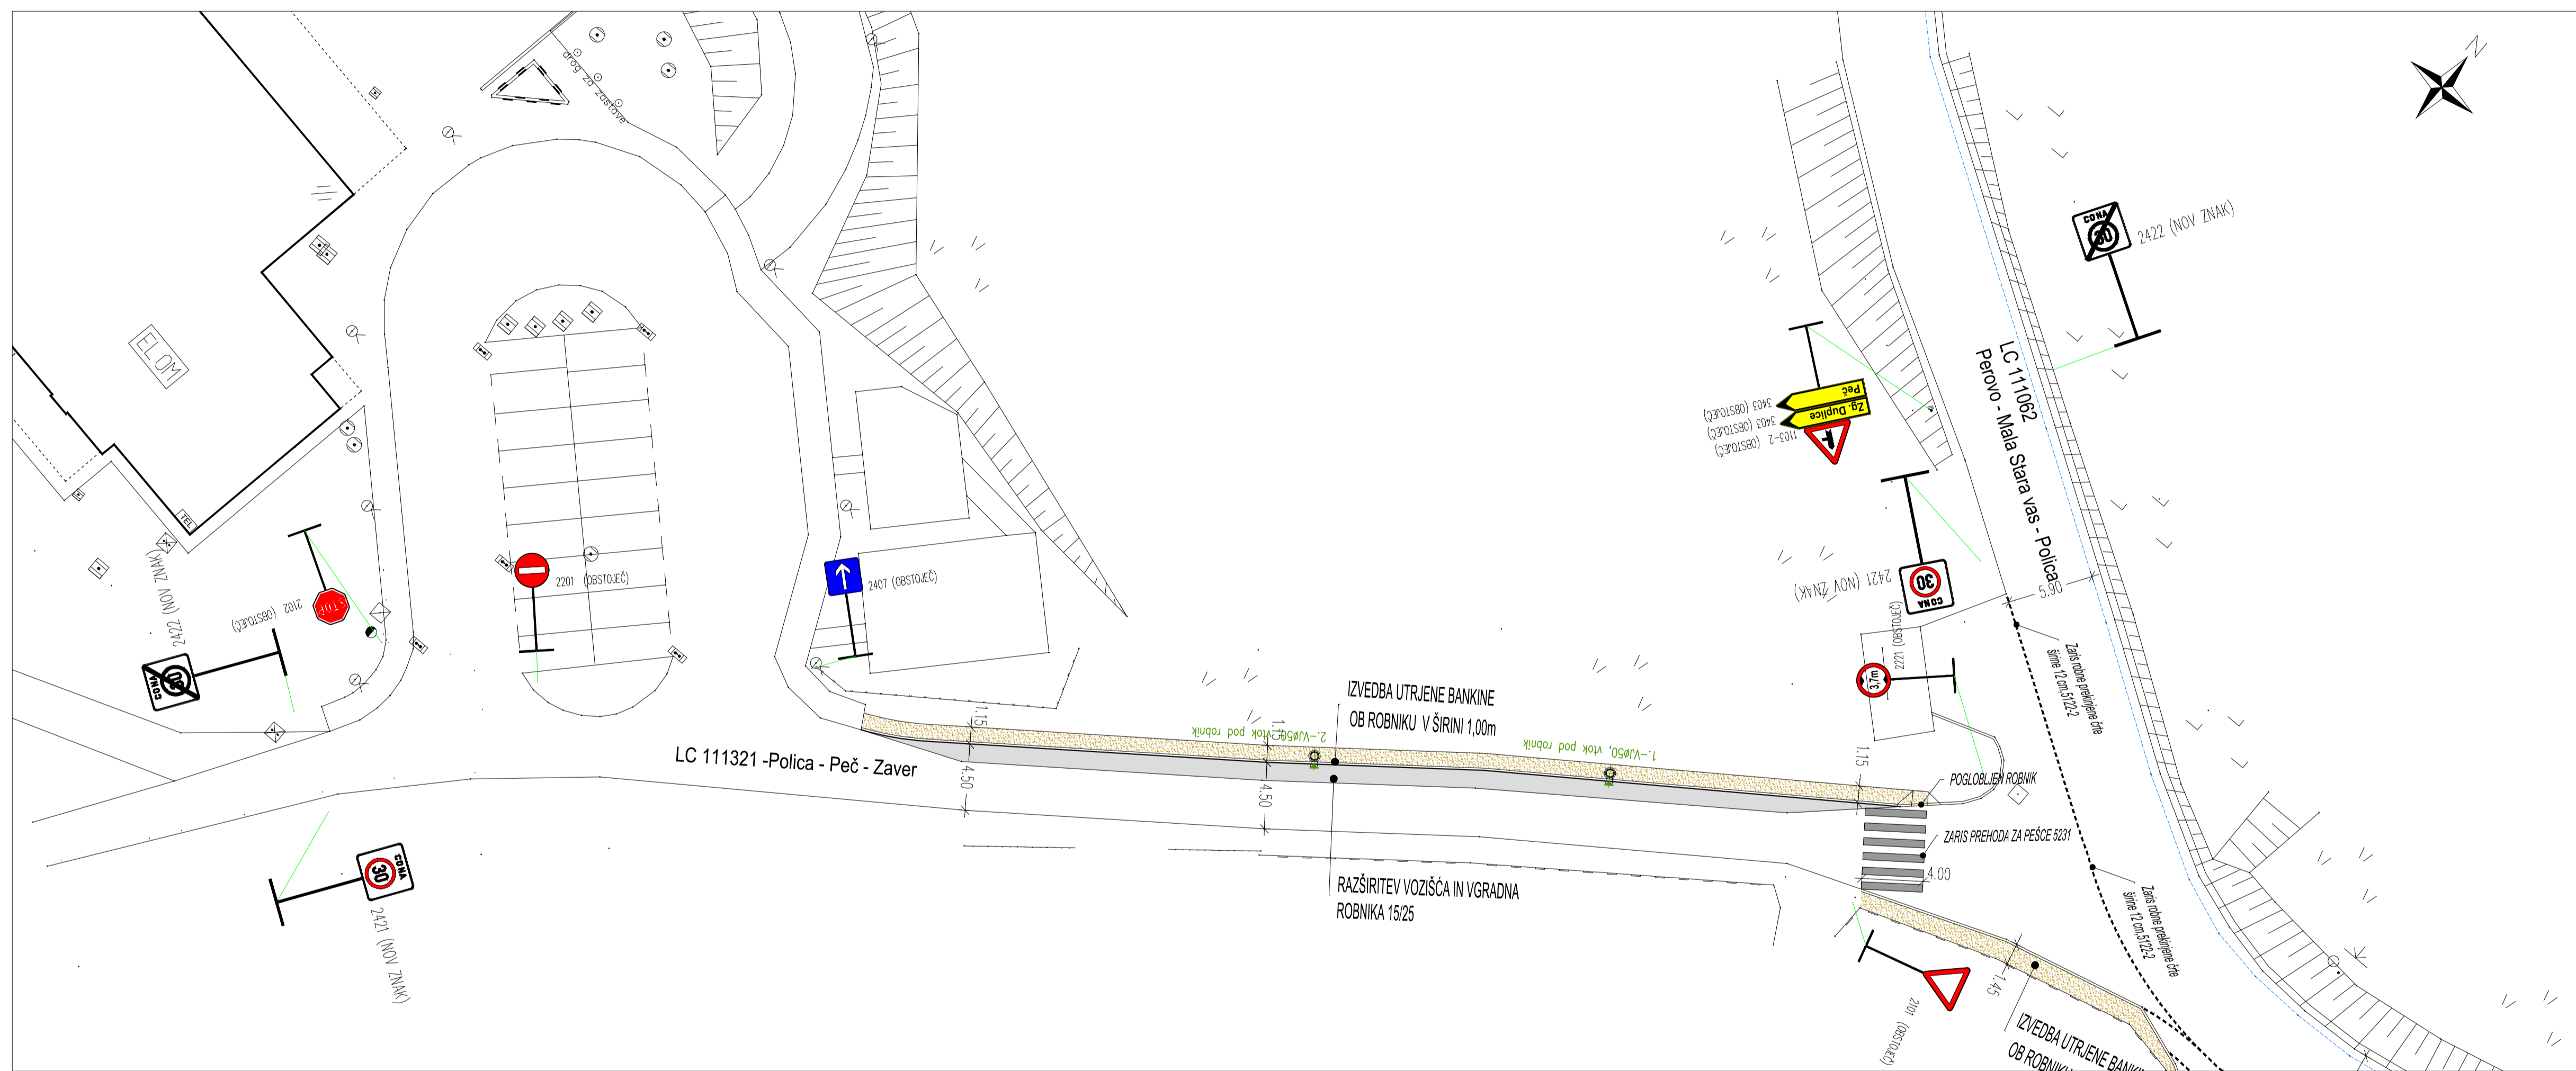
drog za zastave

ELOM

TEL

2422 (NOV ZNAK)

CONA 30

2102 (OBSTOJEČ)

STOP

2201 (OBSTOJEČ)

2407 (OBSTOJEČ)

LC 111321 -Polica - Peč - Zaver

4.50

1.15

CONA 30

2421 (NOV ZNAK)

2.-VJø50, vtok pod robnik

1.-VJø50, vtok pod robnik

IZVEDBA UTRJENE BANKINE OB ROBNIKU V ŠIRINI 1,00m

4.50

RAZŠIRITEV VOZIŠČA IN VGRADNA ROBNIKA 15/25

Peč

Zg. Duplice

3403 (OBSTOJEČ)

3403 (OBSTOJEČ)

1103-2 (OBSTOJEČ)

CONA 30

2422 (NOV ZNAK)

LC 111062

Perovo - Mala Stara vas - Polica

30 CONA

2421 (NOV ZNAK)

5.90

3.7m

2221 (OBSTOJEČ)

Zaris robne prekinjene črte širine 12 cm,5122-2

1.15

POGLOBLJEN ROBNIK

ZARIS PREHODA ZA PEŠCE 5231

4.00

Zaris robne prekinjene črte širine 12 cm,5122-2

2101 (OBSTOJEČ)

1.45

IZVEDBA UTRJENE BANKI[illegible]

OB ROBNIK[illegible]